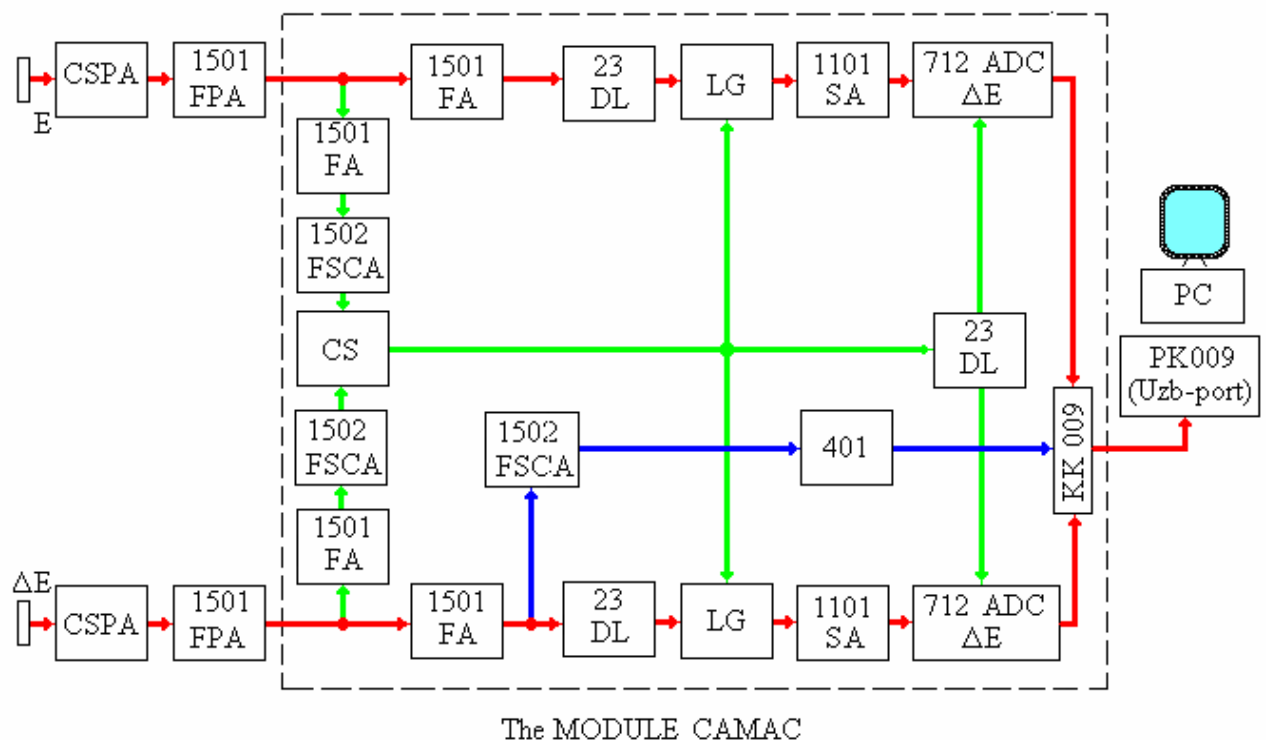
E
CSPA
1501 FPA
1501 FA
23 DL
LG
1101 SA
712 ADC $\Delta$E
1501 FA
1502 FSCA
CS
23 DL
PC
PK009 (Uzb-port)
1502 FSCA
1502 FSCA
401
KK 009
1501 FA
$\Delta$E
CSPA
1501 FPA
1501 FA
23 DL
LG
1101 SA
712 ADC $\Delta$E

The MODULE CAMAC